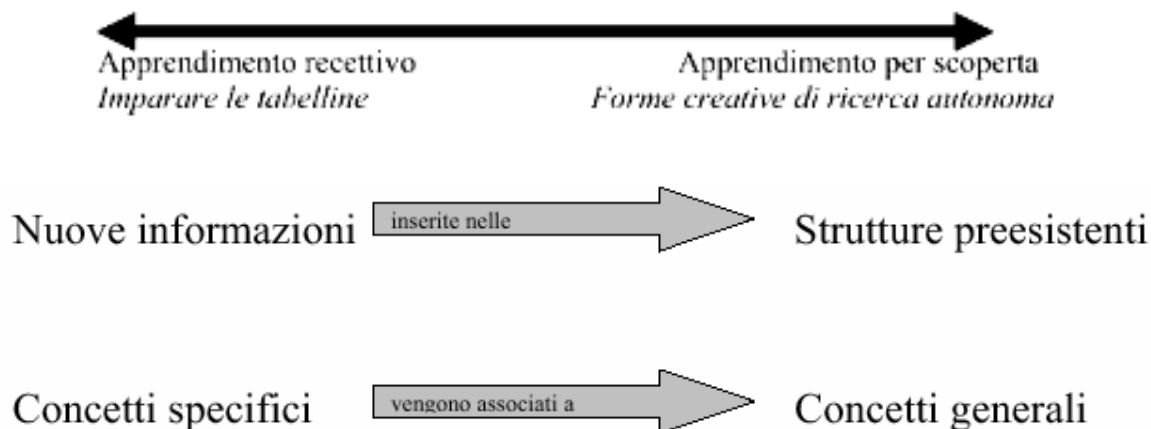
Apprendimento recettivo
*Imparare le tabelline*

Apprendimento per scoperta
*Forme creative di ricerca autonoma*

Nuove informazioni inserite nelle Strutture preesistenti

Concetti specifici vengono associati a Concetti generali